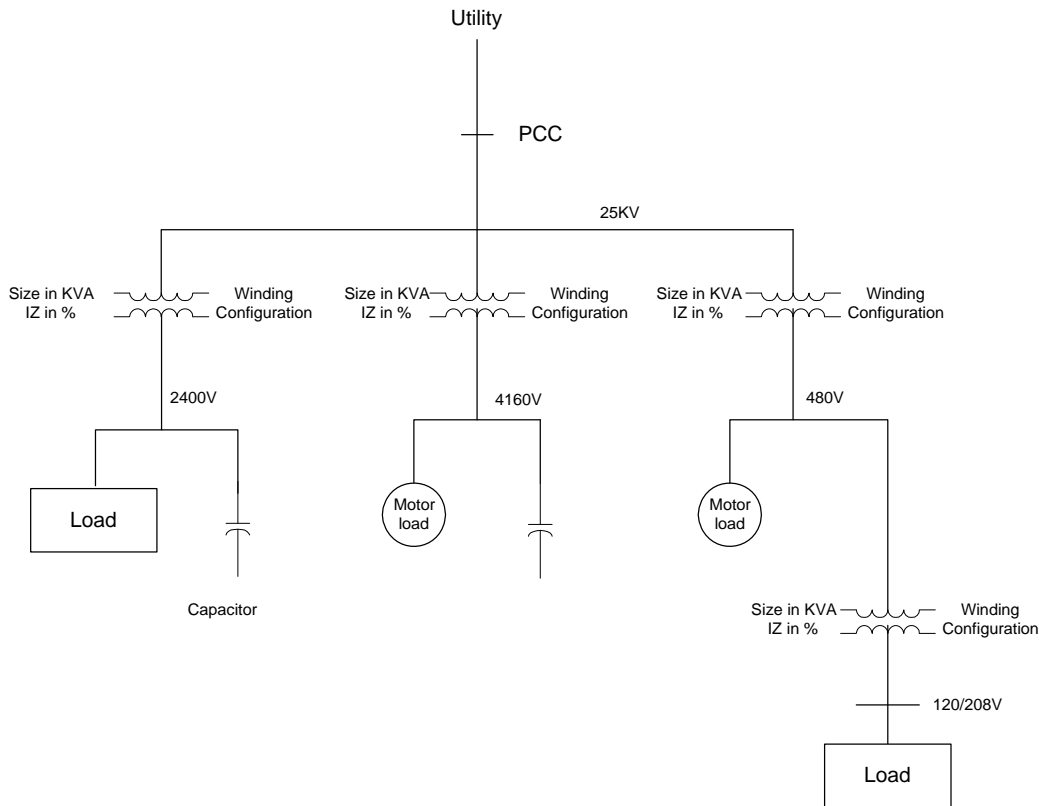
Utility

PCC

25KV

Size in KVA
IZ in %

Winding
Configuration

Size in KVA
IZ in %

Winding
Configuration

Size in KVA
IZ in %

Winding
Configuration

2400V

4160V

480V

Load

Motor load

Motor load

Capacitor

Size in KVA
IZ in %

Winding
Configuration

120/208V

Load